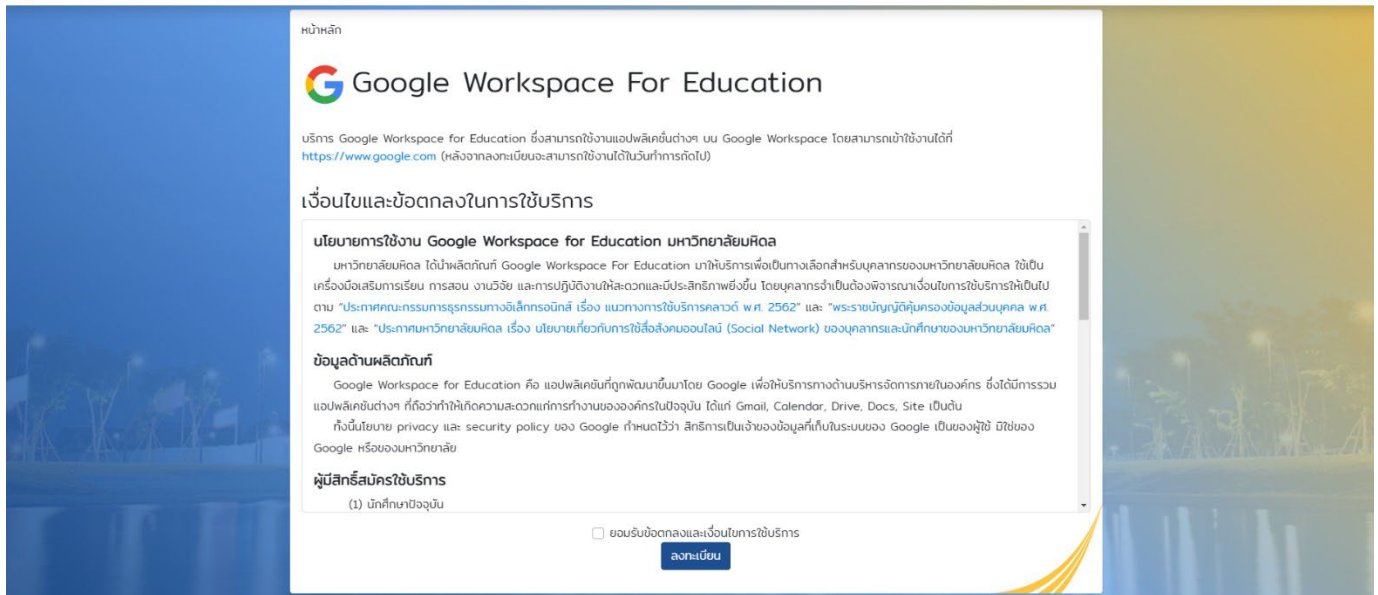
หน้าหลัก

Google Workspace For Education

บริการ Google Workspace for Education ซึ่งสามารถใช้งานแอปพลิเคชั่นต่างๆ บน Google Workspace โดยสามารถเข้าใช้งานได้ที่ https://www.google.com (หลังจากลงทะเบียนจะสามารถใช้งานได้ในวันทำการถัดไป)

เงื่อนไขและข้อตกลงในการใช้บริการ

นโยบายการใช้งาน Google Workspace for Education มหาวิทยาลัยมหิดล

มหาวิทยาลัยมหิดล ได้นำผลิตภัณฑ์ Google Workspace For Education มาให้บริการเพื่อเป็นทางเลือกสำหรับบุคลากรของมหาวิทยาลัยมหิดล ใช้เป็นเครื่องมือเสริมการเรียน การสอน งานวิจัย และการปฏิบัติงานให้สะดวกและมีประสิทธิภาพยิ่งขึ้น โดยบุคลากรจำเป็นต้องพิจารณาเงื่อนไขการใช้บริการให้เป็นไปตาม "ประกาศคณะกรรมการธุรกรรมทางอิเล็กทรอนิกส์ เรื่อง แนวทางการใช้บริการคลาวด์ พ.ศ. 2562" และ "พระราชบัญญัติคุ้มครองข้อมูลส่วนบุคคล พ.ศ. 2562" และ "ประกาศมหาวิทยาลัยมหิดล เรื่อง นโยบายเกี่ยวกับการใช้สื่อสังคมออนไลน์ (Social Network) ของบุคลากรและนักศึกษาของมหาวิทยาลัยมหิดล"

ข้อมูลด้านผลิตภัณฑ์

Google Workspace for Education คือ แอปพลิเคชันที่ถูกพัฒนาขึ้นมาโดย Google เพื่อให้บริการทางด้านบริหารจัดการภายในองค์กร ซึ่งได้มีการรวมแอปพลิเคชันต่างๆ ที่ถือว่าทำให้เกิดความสะดวกแก่การทำงานขององค์กรในปัจจุบัน ได้แก่ Gmail, Calendar, Drive, Docs, Site เป็นต้น

ทั้งนี้นโยบาย privacy และ security policy ของ Google กำหนดไว้ว่า สิทธิการเป็นเจ้าของข้อมูลที่เก็บในระบบของ Google เป็นของผู้ใช้ มิใช่ของ Google หรือของมหาวิทยาลัย

ผู้มีสิทธิ์สมัครใช้บริการ

(1) นักศึกษาปัจจุบัน

ยอมรับข้อตกลงและเงื่อนไขการใช้บริการ

ลงทะเบียน